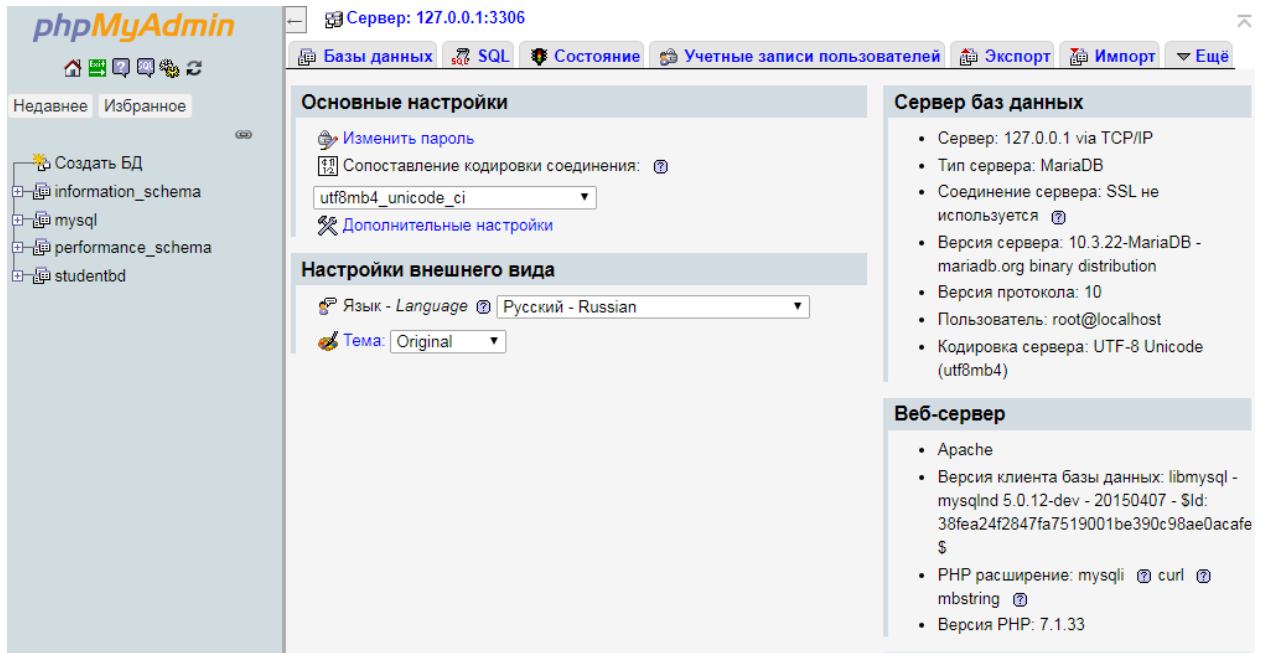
phpMyAdmin

Недавнее Избранное

Создать БД
information_schema
mysql
performance_schema
studentbd

Сервер: 127.0.0.1:3306

Базы данных | SQL | Состояние | Учетные записи пользователей | Экспорт | Импорт | Ещё

Основные настройки

Изменить пароль
Сопоставление кодировки соединения:
utf8mb4_unicode_ci
Дополнительные настройки

Настройки внешнего вида

Язык - Language Русский - Russian
Тема: Original

Сервер баз данных

- Сервер: 127.0.0.1 via TCP/IP
- Тип сервера: MariaDB
- Соединение сервера: SSL не используется
- Версия сервера: 10.3.22-MariaDB - mariadb.org binary distribution
- Версия протокола: 10
- Пользователь: root@localhost
- Кодировка сервера: UTF-8 Unicode (utf8mb4)

Веб-сервер

- Apache
- Версия клиента базы данных: libmysql - mysqlnd 5.0.12-dev - 20150407 - $Id: 38fea24f2847fa7519001be390c98ae0acafe $
- PHP расширение: mysqli curl mbstring
- Версия PHP: 7.1.33